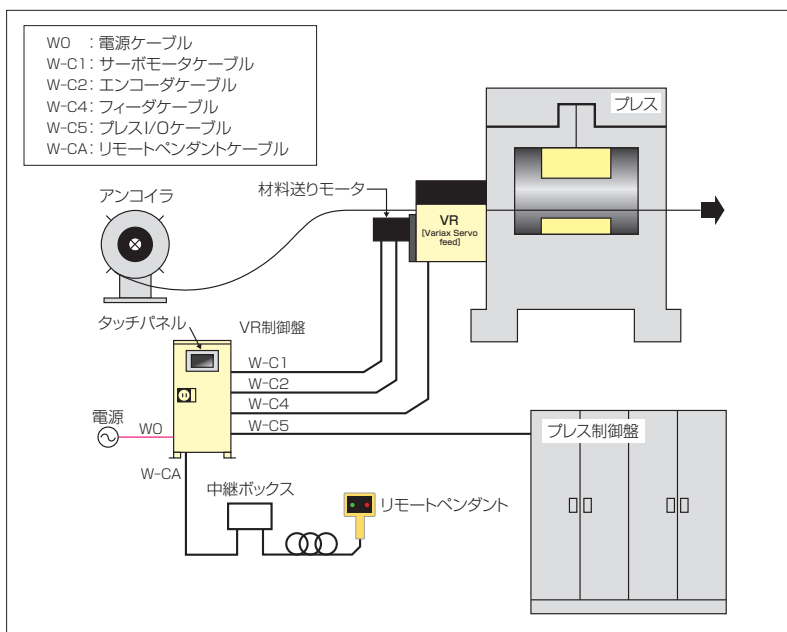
W0　：電源ケーブル
W-C1：サーボモータケーブル
W-C2：エンコーダケーブル
W-C4：フィーダケーブル
W-C5：プレスI/Oケーブル
W-CA：リモートペンダントケーブル

プレス

アンコイラ

材料送りモーター

VR
[Variax Servo feed]

タッチパネル

VR制御盤

W-C1
W-C2
W-C4
W-C5

電源
W0

W-CA

プレス制御盤

中継ボックス

リモートペンダント